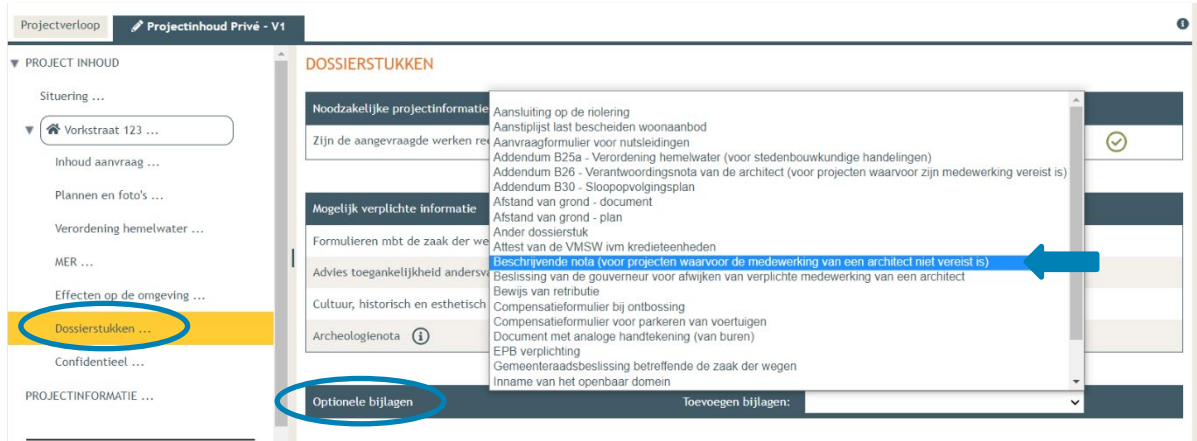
Projectverloop | Projectinhoud Privé - V1

PROJECT INHOUD
Situering ...
Vorkstraat 123 ...
Inhoud aanvraag ...
Plannen en foto's ...
Verordening hemelwater ...
MER ...
Effecten op de omgeving ...
Dossierstukken ...
Confidentieel ...
PROJECTINFORMATIE ...

DOSSIERSTUKKEN

Noodzakelijke projectinformatie
Zijn de aangevraagde werken re

Mogelijk verplichte informatie
Formulieren mbt de zaak der we
Advies toegankelijkheid andersva
Cultuur, historisch en esthetisch
Archeologienota

Optionele bijlagen
Toevoegen bijlagen:

Aansluiting op de riolering
Aanstiplijst last bescheiden woonaanbod
Aanvraagformulier voor nutsleidingen
Addendum B25a - Verordening hemelwater (voor stedenbouwkundige handelingen)
Addendum B26 - Verantwoordingsnota van de architect (voor projecten waarvoor zijn medewerking vereist is)
Addendum B30 - Sloopopvolgingsplan
Afstand van grond - document
Afstand van grond - plan
Ander dossierstuk
Attest van de VMSW ivm kredieteenheden
Beschrijvende nota (voor projecten waarvoor de medewerking van een architect niet vereist is)
Beslissing van de gouverneur voor afwijken van verplichte medewerking van een architect
Bewijs van retributie
Compensatieformulier bij ontbossing
Compensatieformulier voor parkeren van voertuigen
Document met analoge handtekening (van buren)
EPB verplichting
Gemeenteraadsbeslissing betreffende de zaak der wegen
Inname van het openbaar domein